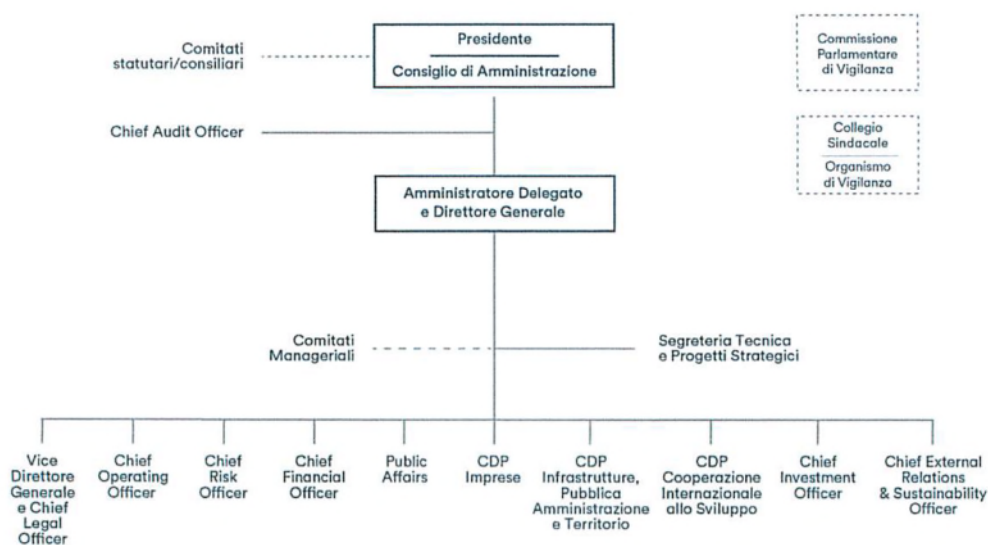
Comitati statutari/consiliari

Presidente

Consiglio di Amministrazione

Commissione Parlamentare di Vigilanza

Chief Audit Officer

Collegio Sindacale

Organismo di Vigilanza

Amministratore Delegato e Direttore Generale

Comitati Manageriali

Segreteria Tecnica e Progetti Strategici

Vice Direttore Generale e Chief Legal Officer

Chief Operating Officer

Chief Risk Officer

Chief Financial Officer

Public Affairs

CDP Imprese

CDP Infrastrutture, Pubblica Amministrazione e Territorio

CDP Cooperazione Internazionale allo Sviluppo

Chief Investment Officer

Chief External Relations & Sustainability Officer